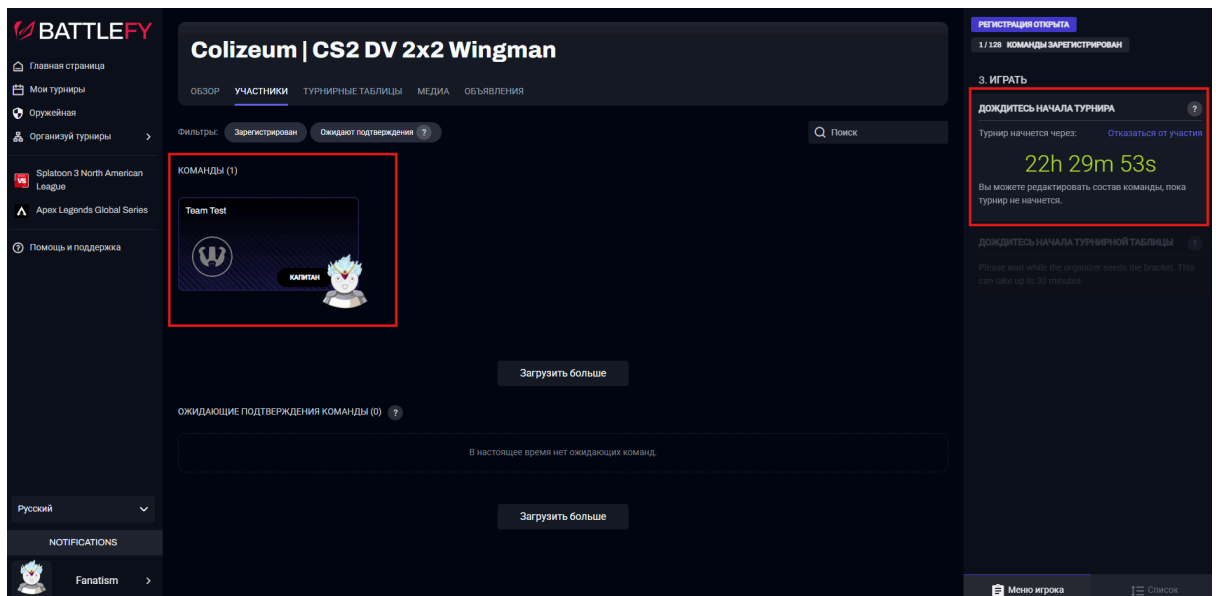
BATTLEFY

Главная страница
Мои турниры
Оружейная
Организуй турниры

Splatoon 3 North American League
Apex Legends Global Series

Помощь и поддержка

Русский

NOTIFICATIONS

Fanatism

Colizeum | CS2 DV 2x2 Wingman

ОБЗОР УЧАСТНИКИ ТУРНИРНЫЕ ТАБЛИЦЫ МЕДИА ОБЪЯВЛЕНИЯ

Фильтры: Зарегистрирован Ожидают подтверждения ?

Поиск

КОМАНДЫ (1)

Team Test

КАПИТАН

Загрузить больше

ОЖИДАЮЩИЕ ПОДТВЕРЖДЕНИЯ КОМАНДЫ (0) ?

В настоящее время нет ожидающих команд.

Загрузить больше

РЕГИСТРАЦИЯ ОТКРЫТА

1 / 128 КОМАНДЫ ЗАРЕГИСТРИРОВАН

3. ИГРАТЬ

ДОЖДИТЕСЬ НАЧАЛА ТУРНИРА ?

Турнир начнется через: Отказаться от участия

22h 29m 53s

Вы можете редактировать состав команды, пока турнир не начнется.

ДОЖДИТЕСЬ НАЧАЛА ТУРНИРНОЙ ТАБЛИЦЫ ?

Please wait while the organizer seeds the bracket. This can take up to 30 minutes.

Меню игрока Список